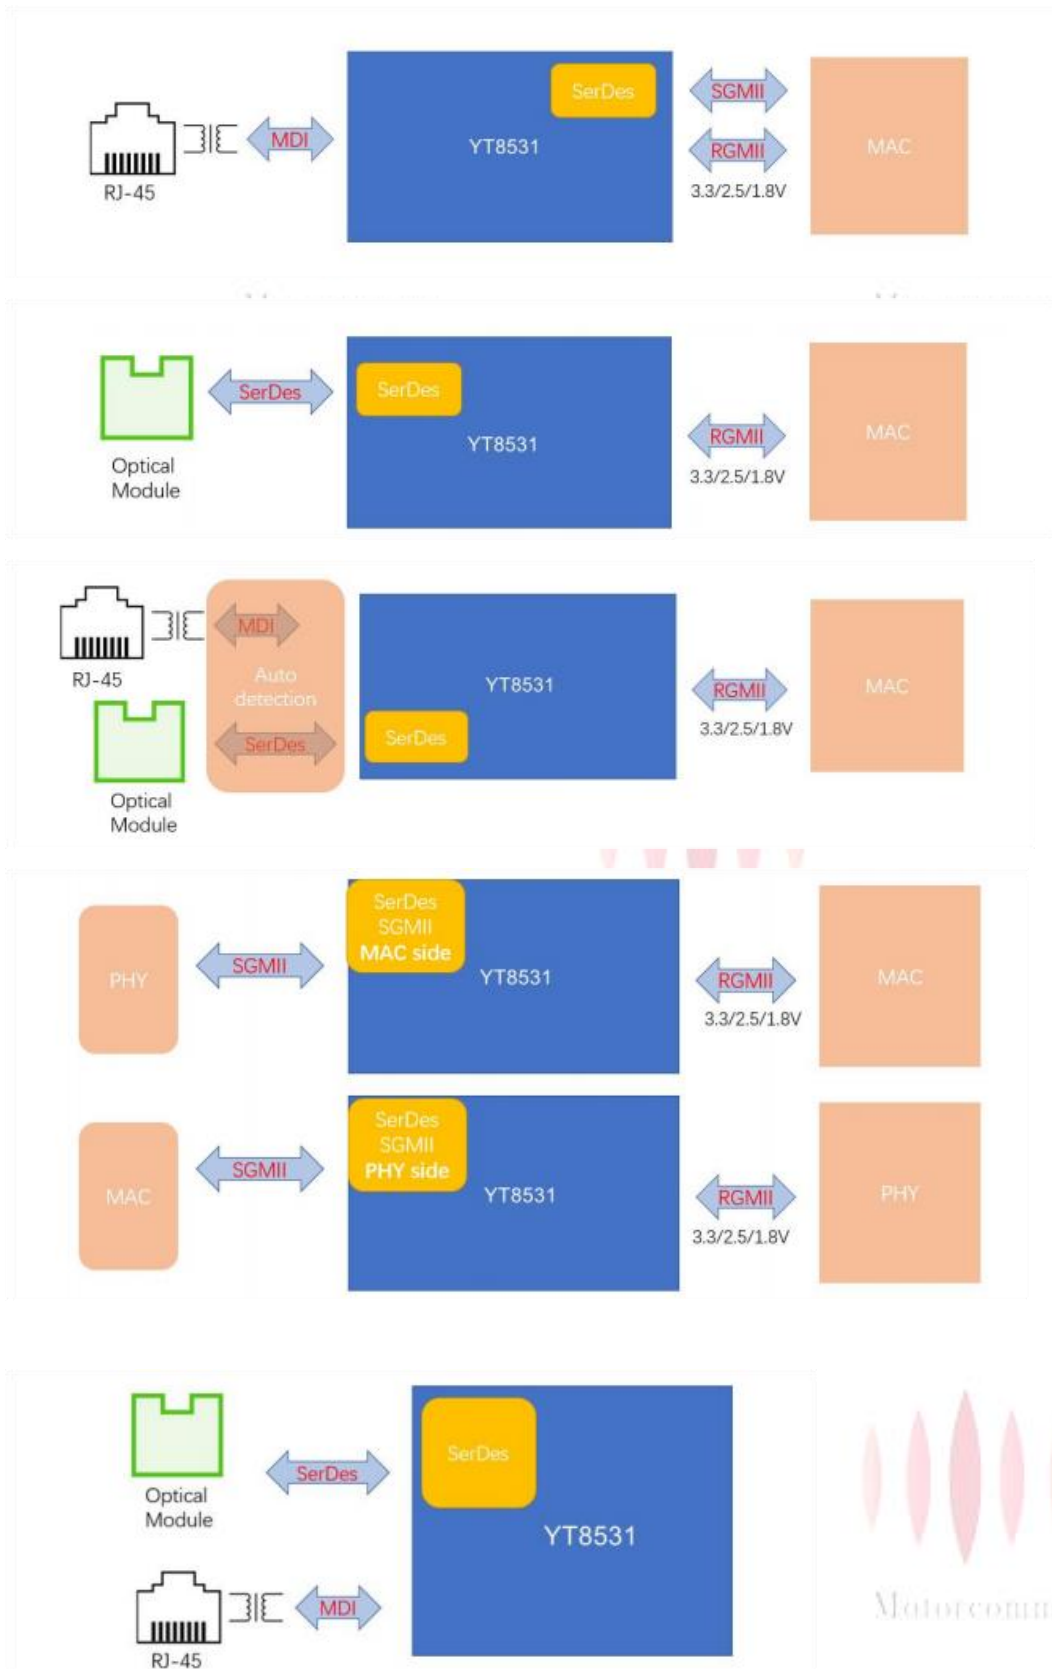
RJ-45

MDI

SerDes

YT8531

SGMII

RGMII

3.3/2.5/1.8V

MAC

Optical Module

SerDes

SerDes

YT8531

RGMII

3.3/2.5/1.8V

MAC

RJ-45

MDI

Auto detection

SerDes

Optical Module

YT8531

SerDes

RGMII

3.3/2.5/1.8V

MAC

PHY

SGMII

SerDes SGMII MAC side

YT8531

RGMII

3.3/2.5/1.8V

MAC

MAC

SGMII

SerDes SGMII PHY side

YT8531

RGMII

3.3/2.5/1.8V

PHY

Optical Module

SerDes

SerDes

YT8531

RJ-45

MDI

Motorcomm